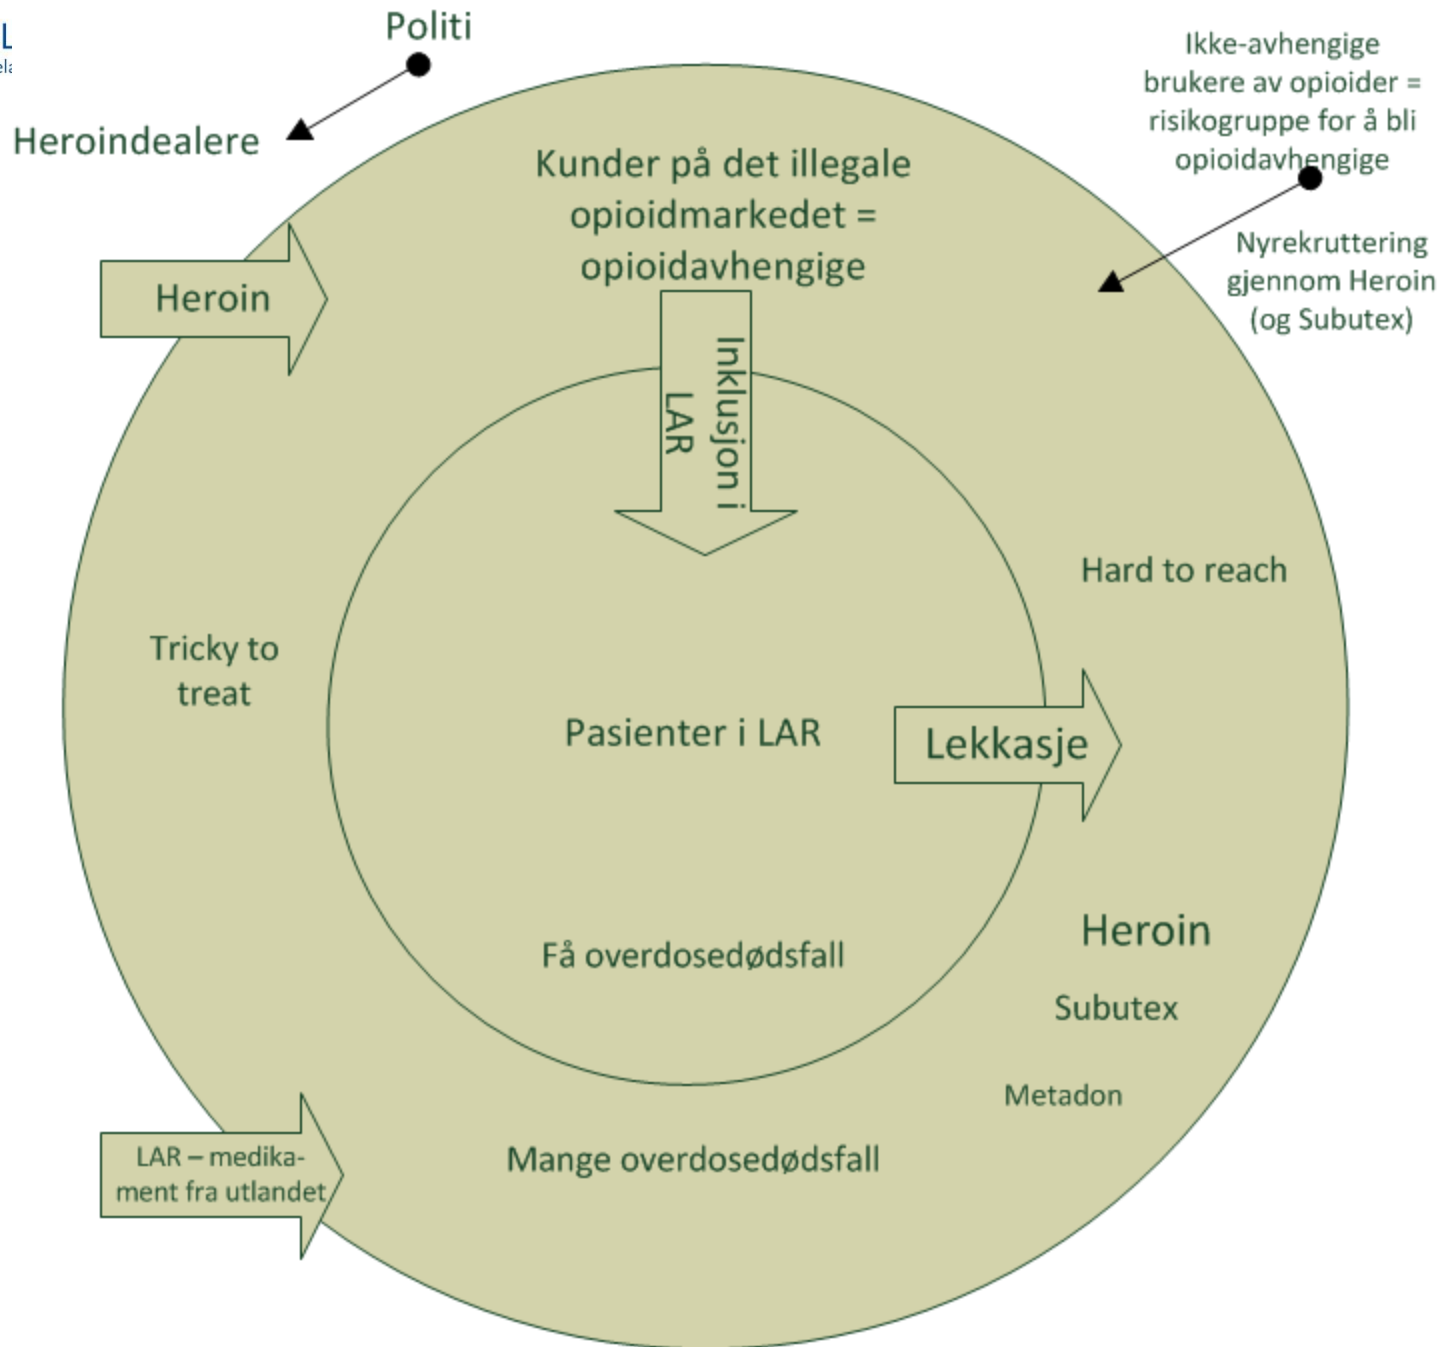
L
ela

Politi

Heroindealere

Ikke-avhengige brukere av opioider = risikogruppe for å bli opioidavhengige

Kunder på det illegale opioidmarkedet = opioidavhengige

Nyrekruttering gjennom Heroin (og Subutex)

Heroin

Inklusjon i LAR

Hard to reach

Tricky to treat

Pasienter i LAR

Lekkasje

Heroin

Få overdosedødsfall

Subutex

Metadon

LAR – medikament fra utlandet

Mange overdosedødsfall